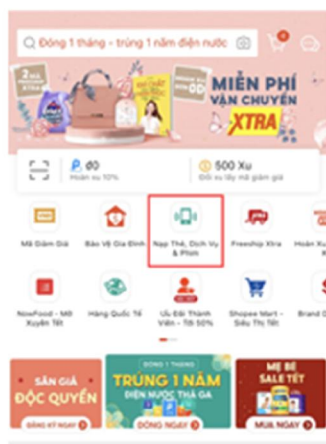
Đóng 1 tháng - trúng 1 năm điện nước

MIỄN PHÍ VẬN CHUYỂN XTRA

đ0
Hoàn xu 10%

500 Xu
Đổi xu lấy mã giảm giá

Mã Giảm Giá

Bảo Vệ Gia Đình

Nạp Thẻ, Dịch Vụ & Phim

Freeship Xtra

Hoàn Xu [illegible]

NowFood - Mê Xuyên Tết

Hàng Quốc Tế

Ưu Đãi Thành Viên - Tới 50%

Shopee Mart - Siêu Thị Tết

Brand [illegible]

SĂN GIÁ ĐỘC QUYỀN
ĐĂNG KÝ NGAY

ĐÓNG 1 THÁNG
TRÚNG 1 NĂM
ĐIỆN NƯỚC THẢ GA
ĐÓNG NGAY

MẸ BÉ
SALE TẾT
MUA NGAY